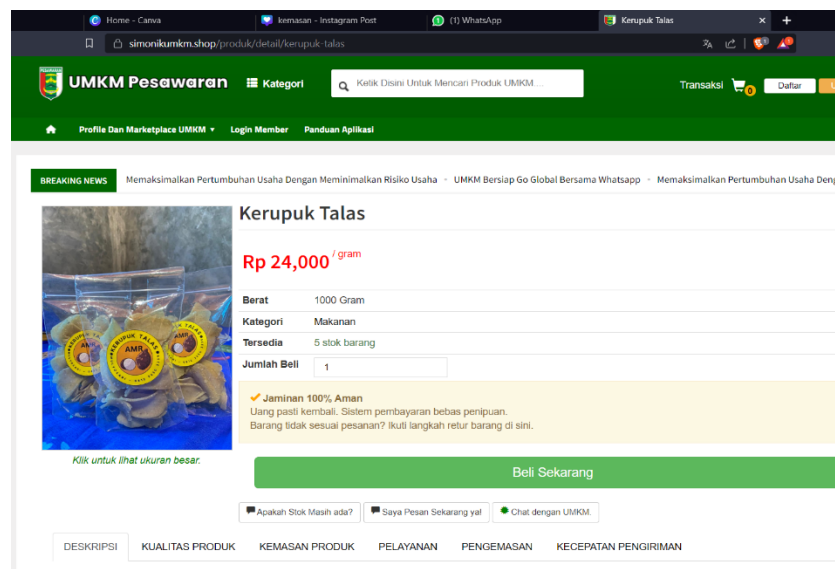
Home - Canva
kemasan - Instagram Post
(1) WhatsApp
Kerupuk Talas

simonikumkm.shop/produk/detail/kerupuk-talas

UMKM Pesawaran
Kategori
Klik Disini Untuk Mencari Produk UMKM...
Transaksi
0
Daftar

Profile Dan Marketplace UMKM ▾
Login Member
Panduan Aplikasi

BREAKING NEWS
Memaksimalkan Pertumbuhan Usaha Dengan Meminimalkan Risiko Usaha - UMKM Bersiap Go Global Bersama Whatsapp - Memaksimalkan Pertumbuhan Usaha Deng

KERUPUK TALAS
AMR

Klik untuk lihat ukuran besar.

Kerupuk Talas

Rp 24,000 / gram

| Berat | 1000 Gram |
|---|---|
| Kategori | Makanan |
| Tersedia | 5 stok barang |
| Jumlah Beli | 1 |

✔ Jaminan 100% Aman
Uang pasti kembali. Sistem pembayaran bebas penipuan.
Barang tidak sesuai pesanan? Ikuti langkah retur barang di sini.

Beli Sekarang

Apakah Stok Masih ada?
Saya Pesan Sekarang ya!
Chat dengan UMKM.

DESKRIPSI
KUALITAS PRODUK
KEMASAN PRODUK
PELAYANAN
PENGEMASAN
KECEPATAN PENGIRIMAN